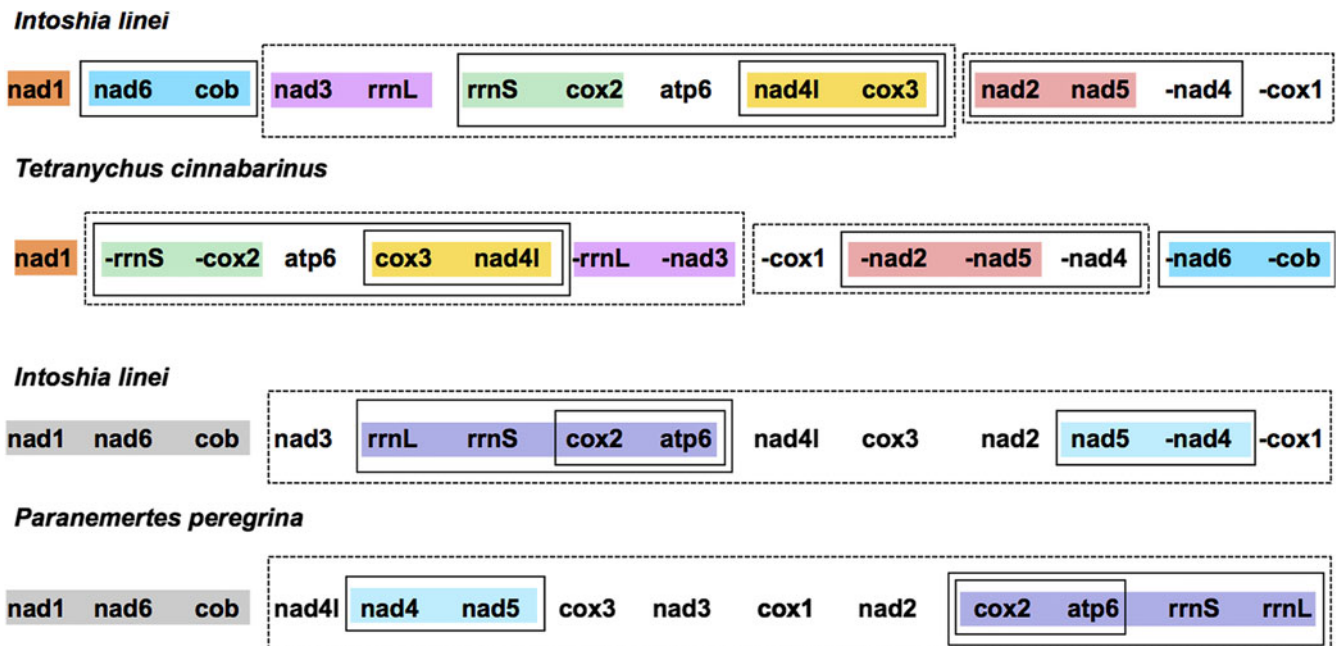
Intoshia linei

nad1 nad6 cob nad3 rrnL rrnS cox2 atp6 nad4l cox3 nad2 nad5 -nad4 -cox1

Tetranychus cinnabarinus

nad1 -rrnS -cox2 atp6 cox3 nad4l -rrnL -nad3 -cox1 -nad2 -nad5 -nad4 -nad6 -cob

Intoshia linei

nad1 nad6 cob nad3 rrnL rrnS cox2 atp6 nad4l cox3 nad2 nad5 -nad4 -cox1

Paranemertes peregrina

nad1 nad6 cob nad4l nad4 nad5 cox3 nad3 cox1 nad2 cox2 atp6 rrnS rrnL